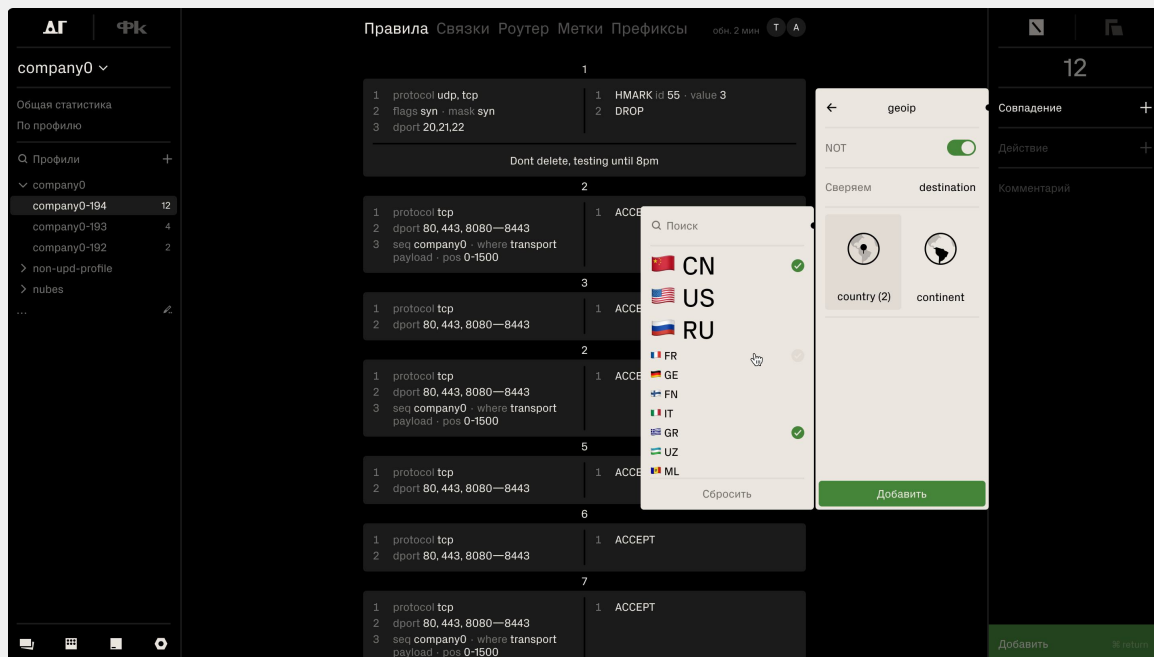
ДГ ФК

company0 ∨

Общая статистика
По профилю

Профили +
company0
company0-194 12
company0-193 4
company0-192 2
non-upd-profile
nubes
...

Правила Связки Роутер Метки Префиксы обн. 2 мин T A

1
1 protocol udp, tcp
2 flags syn · mask syn
3 dport 20,21,22
1 HMARK id 55 · value 3
2 DROP
Dont delete, testing until 8pm

2
1 protocol tcp
2 dport 80, 443, 8080—8443
3 seq company0 · where transport payload · pos 0-1500
1 ACCE

3
1 protocol tcp
2 dport 80, 443, 8080—8443
1 ACCE

2
1 protocol tcp
2 dport 80, 443, 8080—8443
3 seq company0 · where transport payload · pos 0-1500
1 ACCE

5
1 protocol tcp
2 dport 80, 443, 8080—8443
1 ACCE

6
1 protocol tcp
2 dport 80, 443, 8080—8443
1 ACCEPT

7
1 protocol tcp
2 dport 80, 443, 8080—8443
3 seq company0 · where transport payload · pos 0-1500
1 ACCEPT

Поиск
CN
US
RU
FR
GE
FN
IT
GR
UZ
ML
Сбросить

← geoip
NOT
Сверяем destination
country (2)
continent
Добавить

12
Совпадение +
Действие +
Комментарий
Добавить return